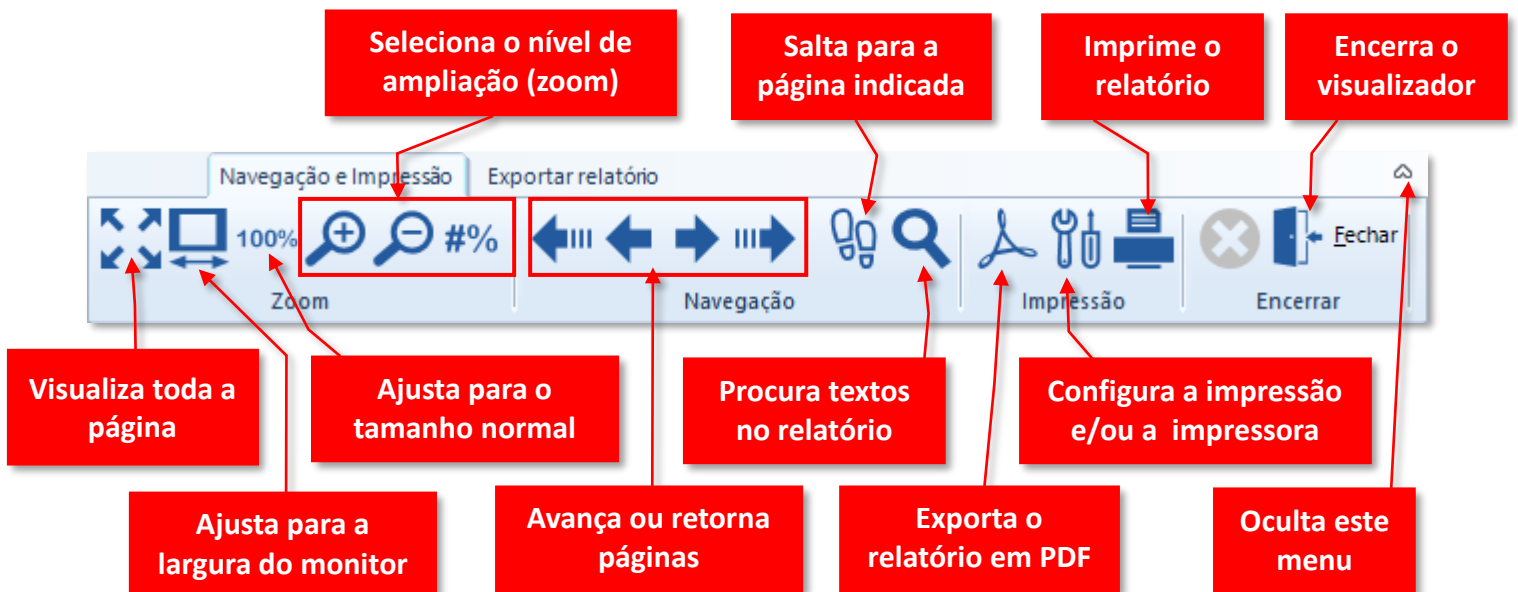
Seleciona o nível de ampliação (zoom)

Salta para a página indicada

Imprime o relatório

Encerra o visualizador

Navegação e Impressão

Exportar relatório

100%

#%

Fechar

Zoom

Navegação

Impressão

Encerrar

Visualiza toda a página

Ajusta para o tamanho normal

Procura textos no relatório

Configura a impressão e/ou a impressora

Ajusta para a largura do monitor

Avança ou retorna páginas

Exporta o relatório em PDF

Oculta este menu